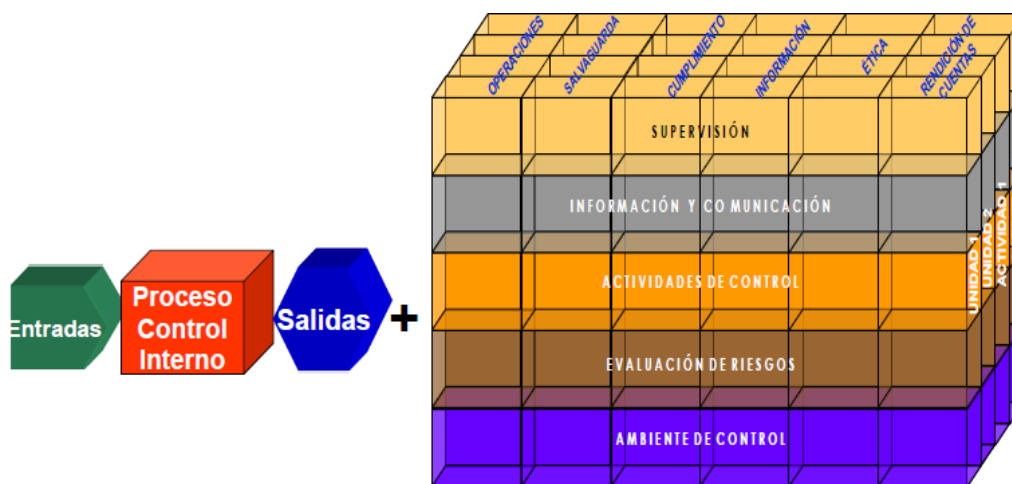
Entradas

Proceso Control Interno

Salidas

+

OPERACIONES

SALVAGUARDA

CUMPLIMIENTO

INFORMACIÓN

ÉTICA

RENDICIÓN DE CUENTAS

SUPERVISIÓN

INFORMACIÓN Y CO MUNICACIÓN

ACTIVIDADES DE CONTROL

EVALUACIÓN DE RIESGOS

AMBIENTE DE CONTROL

UNIDAD 1

UNIDAD 2

ACTIVIDAD 1